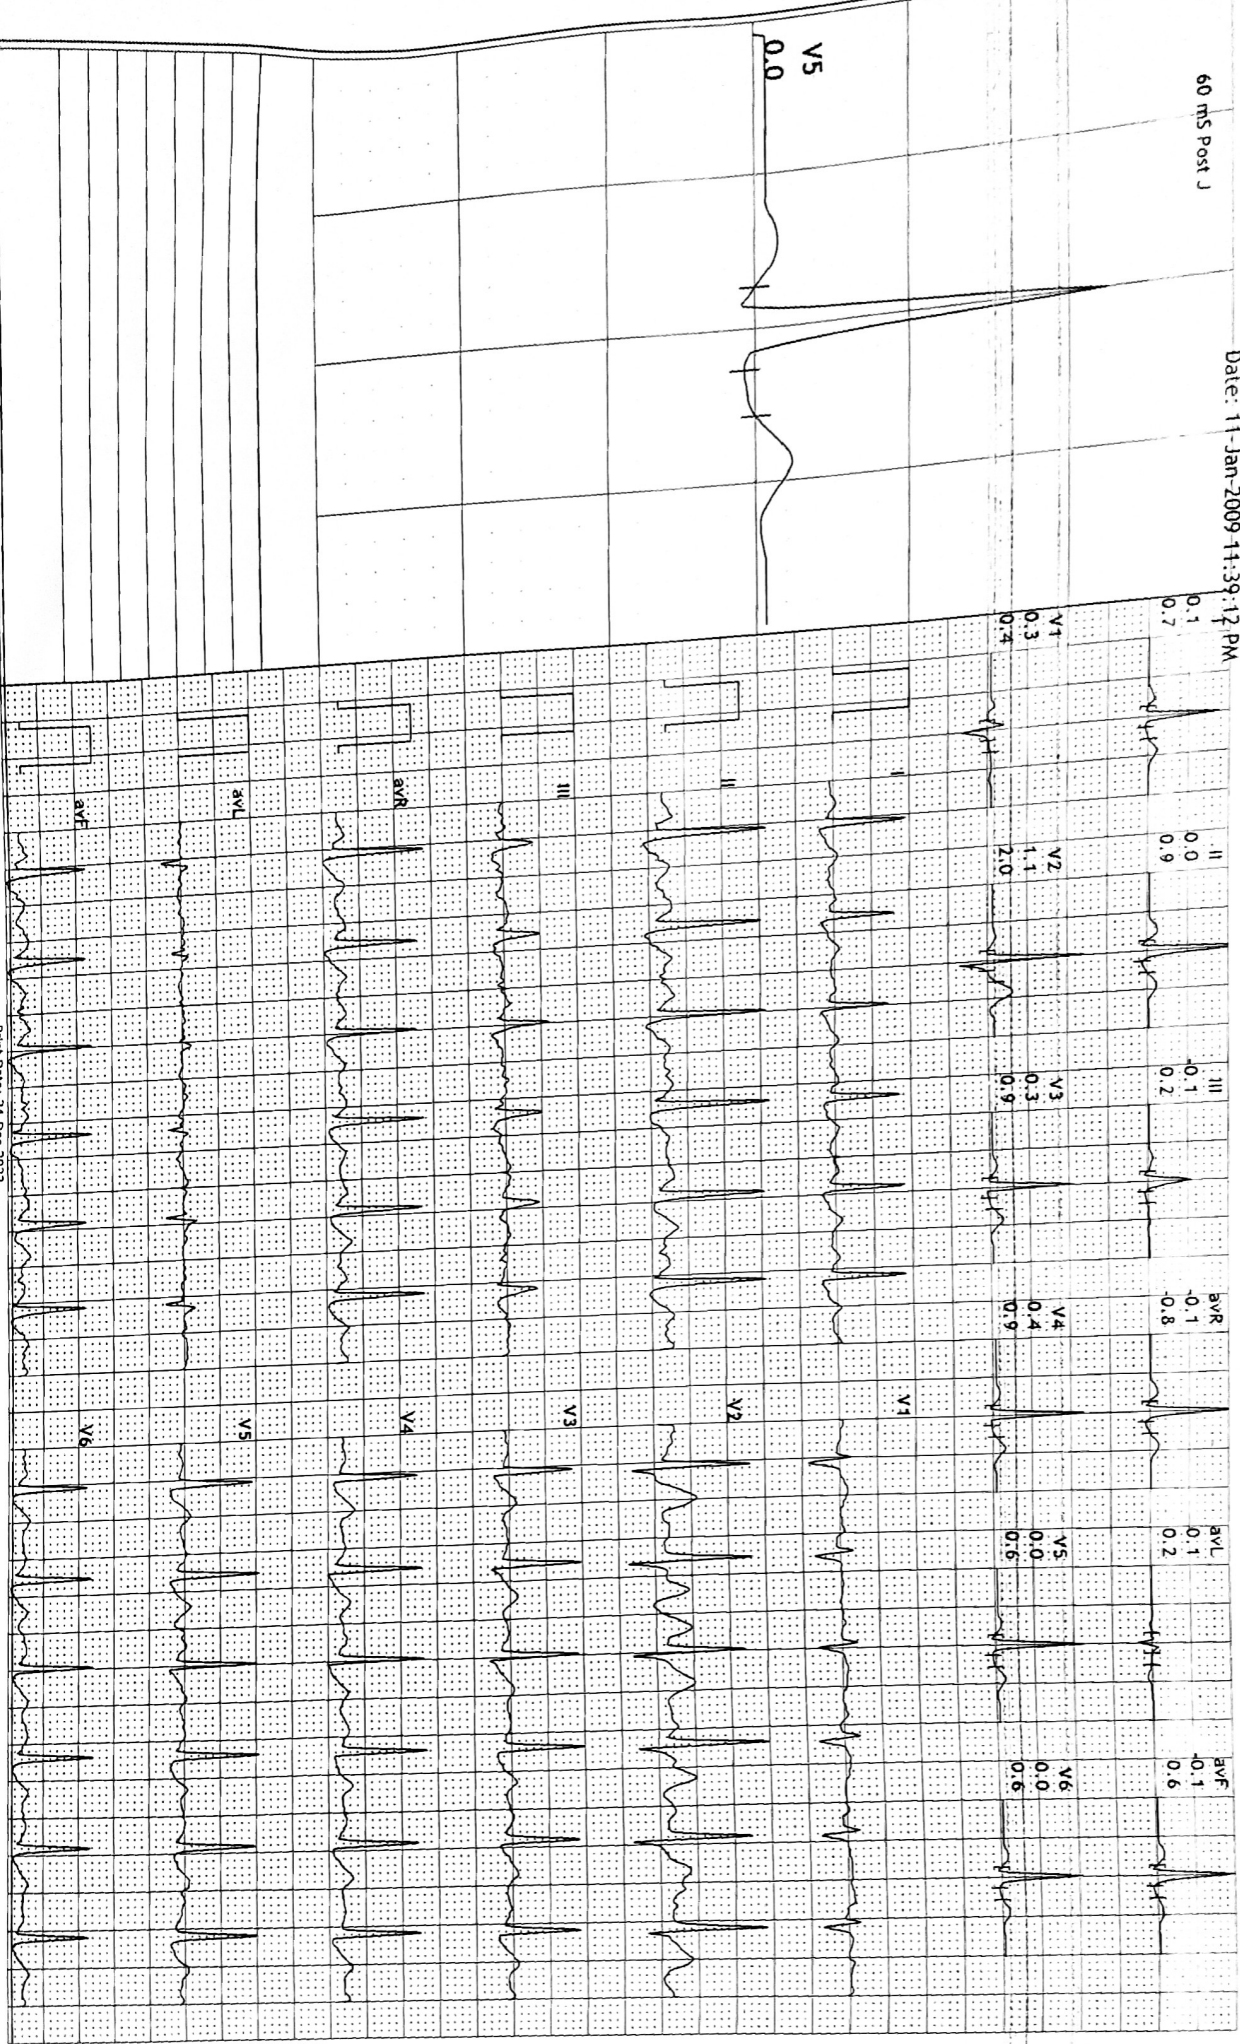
Date: 11-Jan-2009 11:39:12 PM

60 mS Post J

V5
0.0

I
0.1
0.7

II
0.0
0.9

III
-0.1
0.2

avR
-0.1
-0.8

avL
0.1
0.2

avF
-0.1
0.6

V1
0.3
0.4

V2
1.1
2.0

V3
0.3
0.9

V4
0.4
0.9

V5
0.0
0.6

V6
0.0
0.6

I
II
III
avR
avL
avF

V1
V2
V3
V4
V5
V6